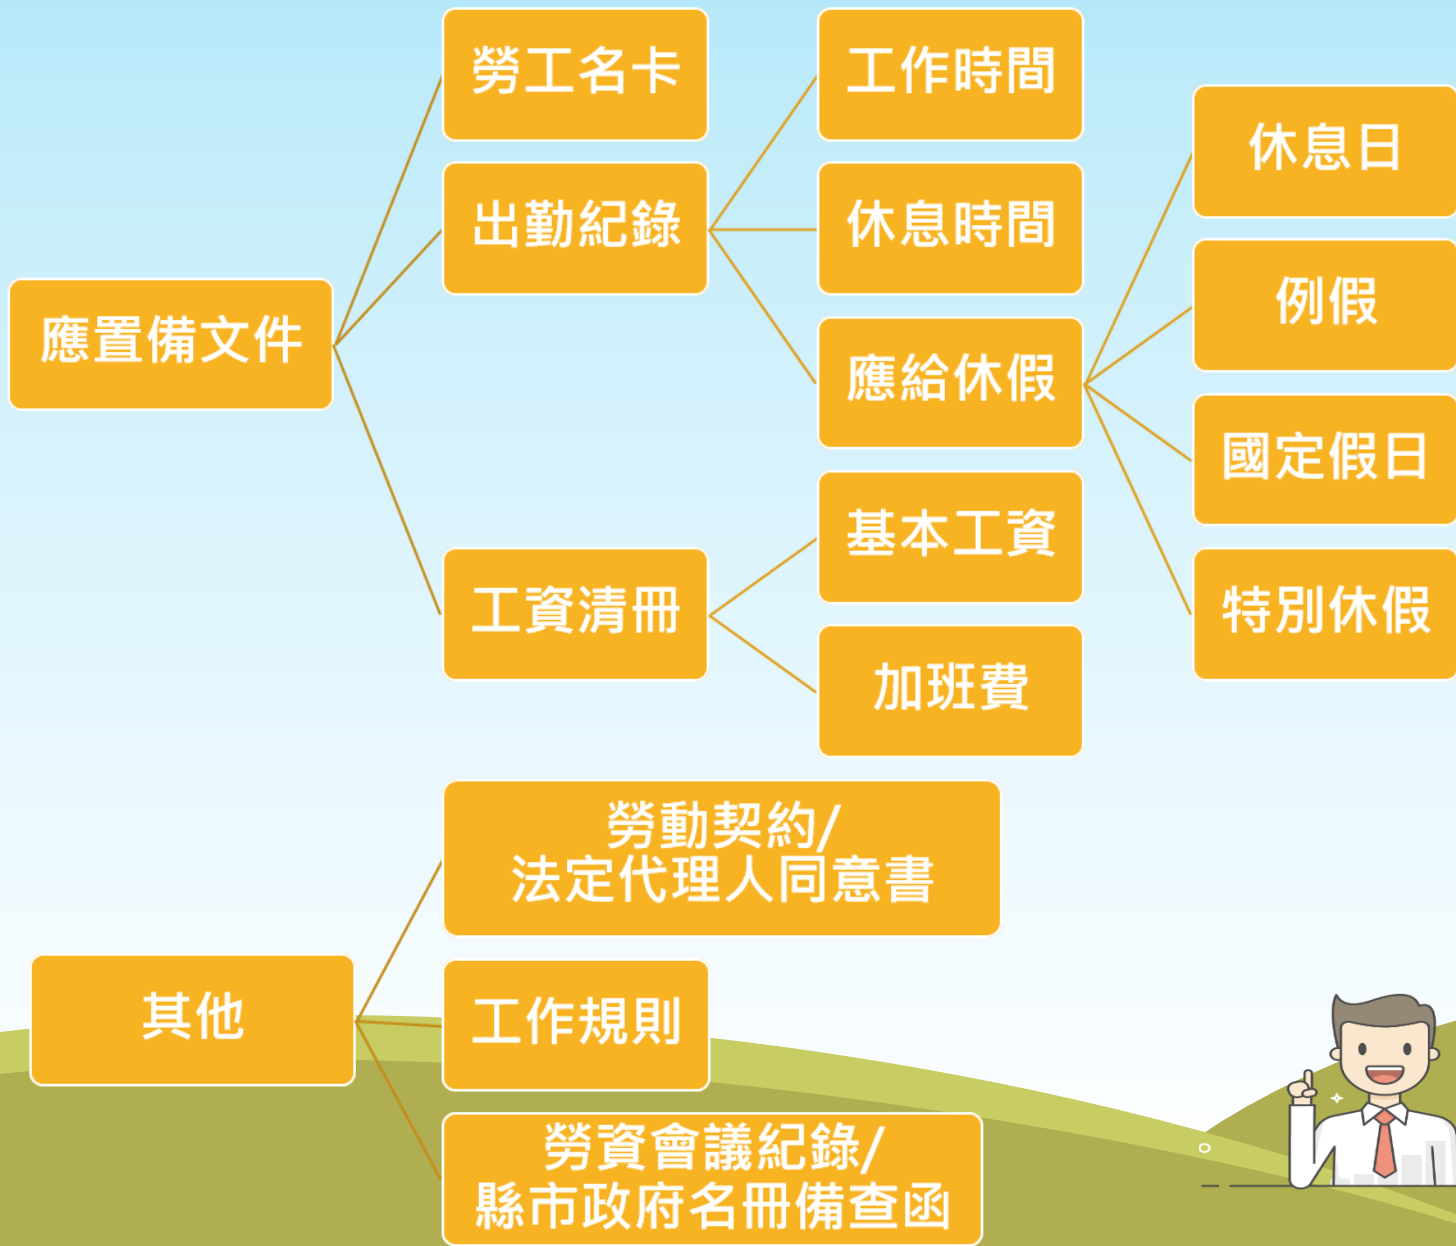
應置備文件

勞工名卡

出勤紀錄

工作時間

休息時間

應給休假

休息日

例假

國定假日

特別休假

工資清冊

基本工資

加班費

其他

勞動契約/
法定代理人同意書

工作規則

勞資會議紀錄/
縣市政府名冊備查函